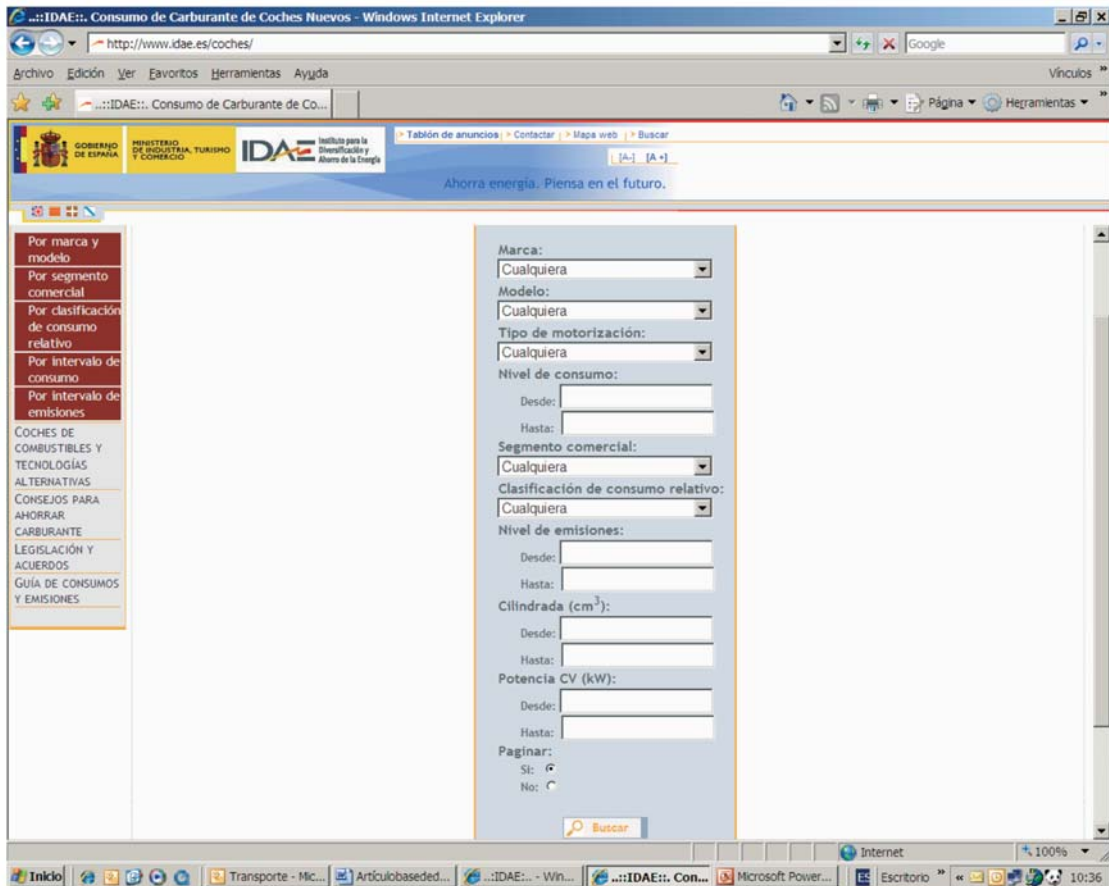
..::IDAE::. Consumo de Carburante de Coches Nuevos - Windows Internet Explorer

http://www.idae.es/coches/

Google

Archivo Edición Ver Favoritos Herramientas Ayuda

Vínculos

..::IDAE::. Consumo de Carburante de Co...

Página Herramientas

GOBIERNO DE ESPAÑA

MINISTERIO DE INDUSTRIA, TURISMO Y COMERCIO

IDAE Instituto para la Diversificación y Ahorro de la Energía

Tablón de anuncios | Contactar | Mapa web | Buscar

[A-] [A+]

Ahorra energía. Piensa en el futuro.

Por marca y modelo

Por segmento comercial

Por clasificación de consumo relativo

Por intervalo de consumo

Por intervalo de emisiones

COCHES DE COMBUSTIBLES Y TECNOLOGÍAS ALTERNATIVAS

CONSEJOS PARA AHORRAR CARBURANTE

LEGISLACIÓN Y ACUERDOS

GUÍA DE CONSUMOS Y EMISIONES

Marca:

Cualquiera

Modelo:

Cualquiera

Tipo de motorización:

Cualquiera

Nivel de consumo:

Desde:

Hasta:

Segmento comercial:

Cualquiera

Clasificación de consumo relativo:

Cualquiera

Nivel de emisiones:

Desde:

Hasta:

Cilindrada ($cm^3$):

Desde:

Hasta:

Potencia CV (kW):

Desde:

Hasta:

Paginar:

Sí:

No:

Buscar

Internet

100%

Inicio

Transporte - Mic...

Artículobaseded...

..::IDAE:.. - Win...

..::IDAE::. Con...

Microsoft Power...

Escritorio

10:36